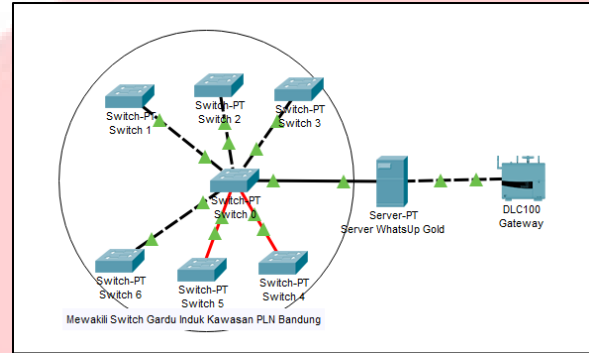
Switch-PT
Switch 1

Switch-PT
Switch 2

Switch-PT
Switch 3

Switch-PT
Switch 0

Server-PT
Server WhatsUp Gold

DLC100
Gateway

Switch-PT
Switch 6

Switch-PT
Switch 5

Switch-PT
Switch 4

Mewakili Switch Gardu Induk Kawasan PLN Bandung